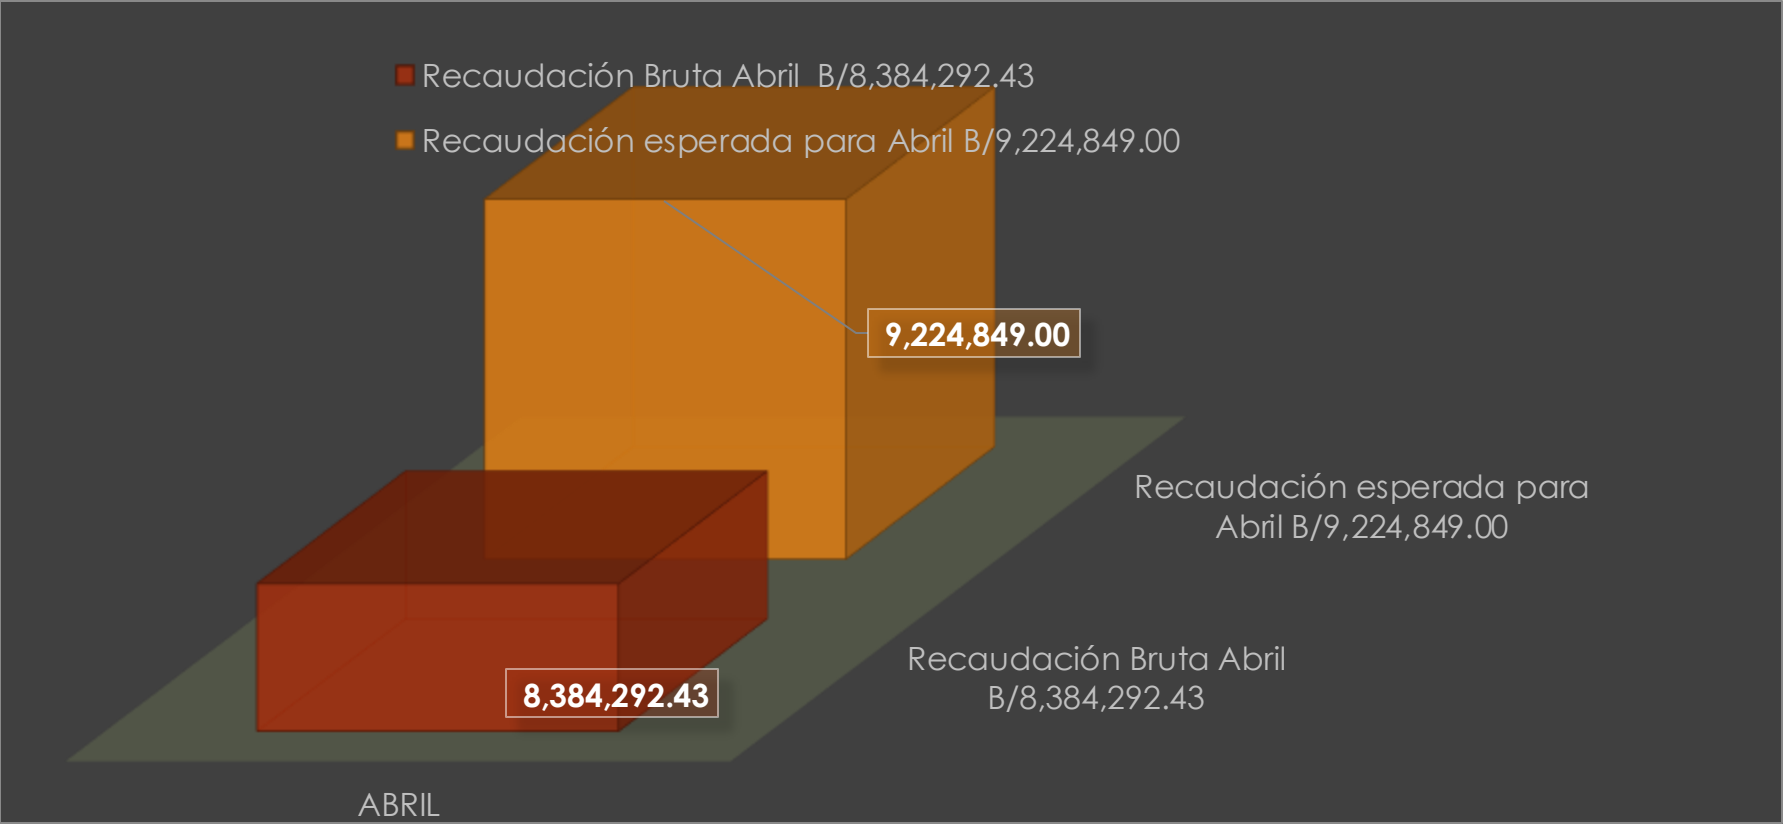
Recaudación Bruta Abril B/8,384,292.43
Recaudación esperada para Abril B/9,224,849.00

9,224,849.00

Recaudación esperada para Abril B/9,224,849.00

Recaudación Bruta Abril B/8,384,292.43

8,384,292.43

ABRIL